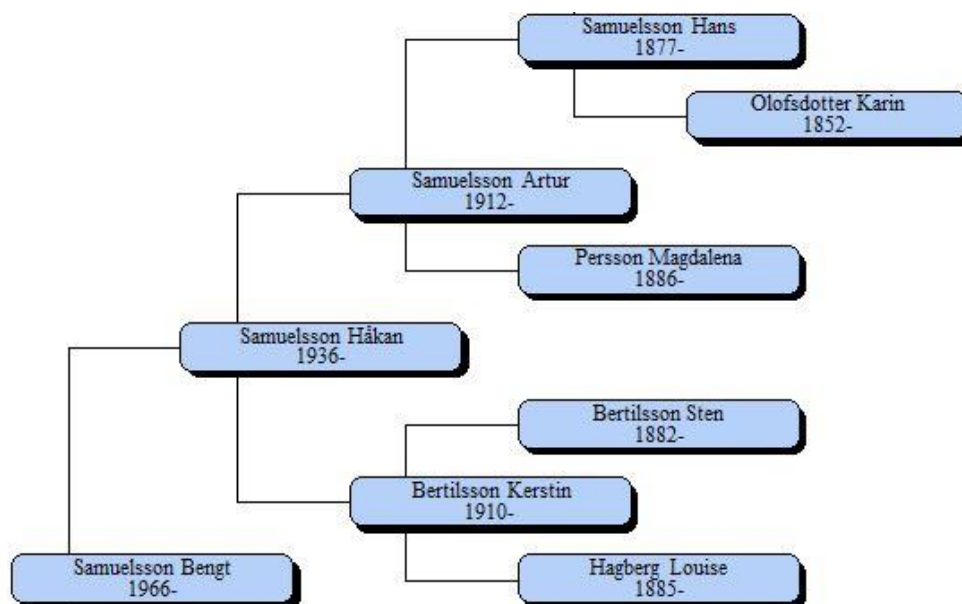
Samuelsson Hans
1877-

Olofsdotter Karin
1852-

Samuelsson Artur
1912-

Persson Magdalena
1886-

Samuelsson Håkan
1936-

Bertilsson Sten
1882-

Bertilsson Kerstin
1910-

Samuelsson Bengt
1966-

Hagberg Louise
1885-